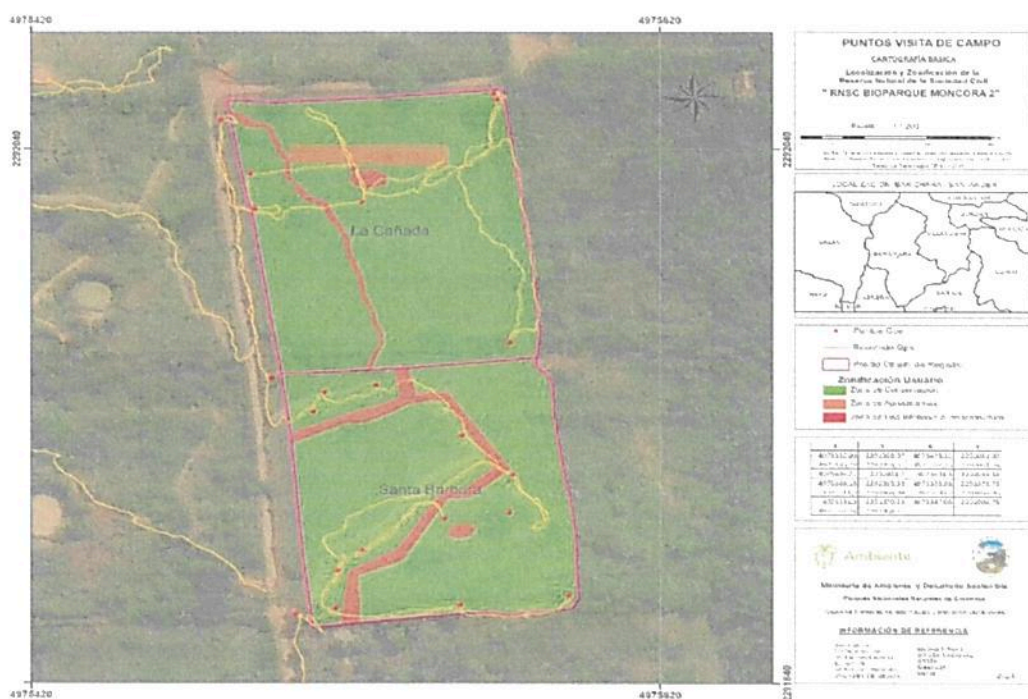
4975420

4975620

2292040

La Cañada

Santa Barbara

4975420

4975620

2291640

PUNTOS VISITA DE CAMPO

CARTOGRAFÍA BASICA

Localización y Zonificación de la Reserva Natural de la Sociedad Civil

" RNSC BIOPARQUE MONCORA 2"

Escala 1:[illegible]

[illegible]

LOCALIZACIÓN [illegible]

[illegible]

Zonificación Usuario

Zona de Conservación

Zona de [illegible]

Zona de Uso Intensivo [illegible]

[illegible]

Ambiente

Ministerio de Ambiente y Desarrollo Sostenible

Parques Nacionales Naturales de Colombia

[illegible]

INFORMACIÓN DE REFERENCIA

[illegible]